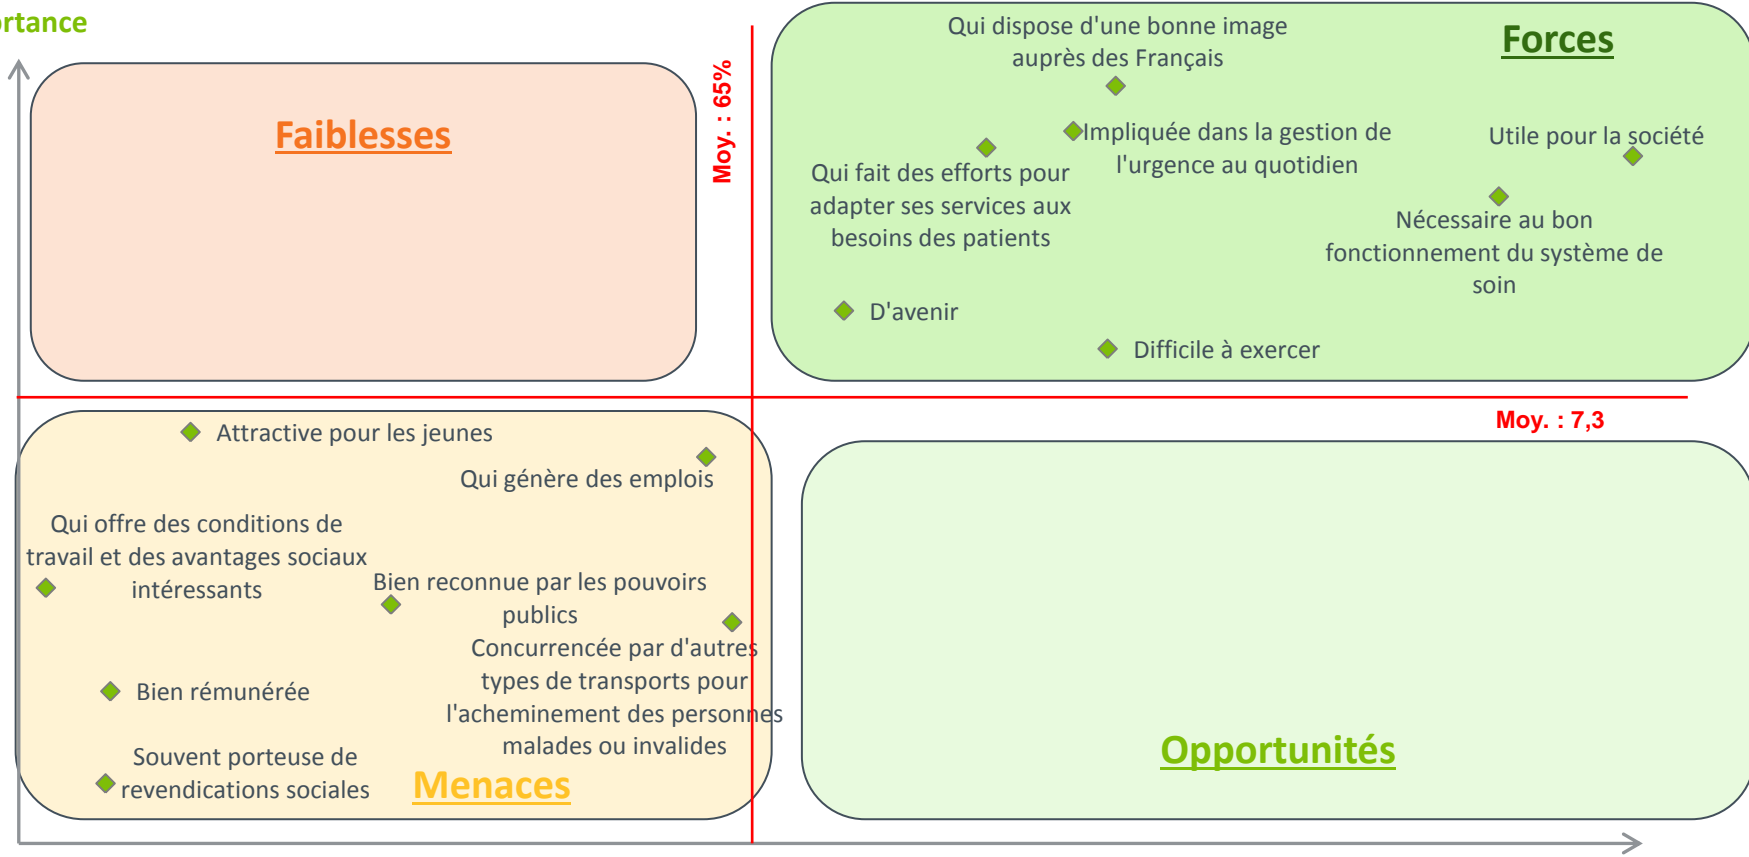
rtance

Faiblesses

Moy. : 65%

Forces

Qui dispose d'une bonne image auprès des Français

Impliquée dans la gestion de l'urgence au quotidien

Utile pour la société

Qui fait des efforts pour adapter ses services aux besoins des patients

Nécessaire au bon fonctionnement du système de soin

D'avenir

Difficile à exercer

Moy. : 7,3

Attractive pour les jeunes

Qui génère des emplois

Qui offre des conditions de travail et des avantages sociaux intéressants

Bien reconnue par les pouvoirs publics

Concurrencée par d'autres types de transports pour l'acheminement des personnes malades ou invalides

Bien rémunérée

Souvent porteuse de revendications sociales

Menaces

Opportunités